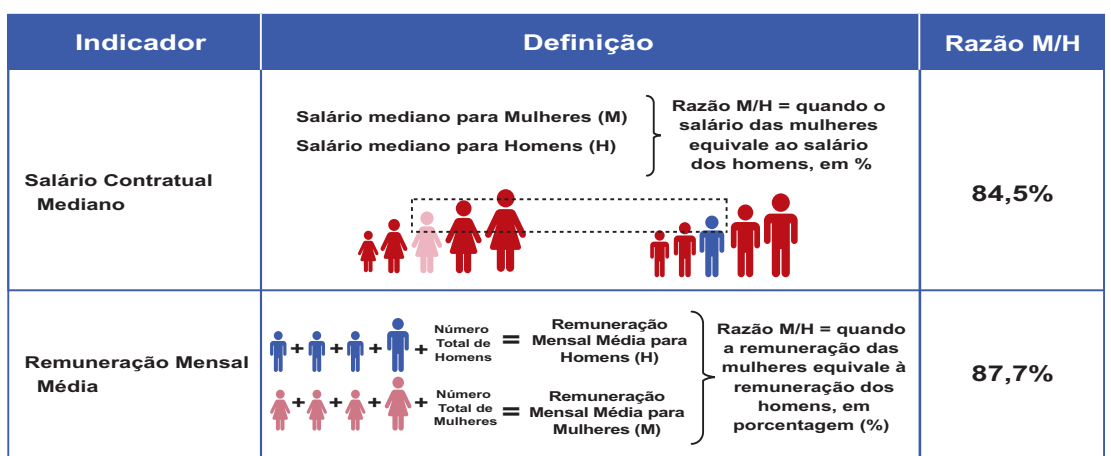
| Indicador | Definição | Razão M/H |
|---|---|---|
| Salário Contratual Mediano | Salário mediano para Mulheres (M) Salário mediano para Homens (H) Razão M/H = quando o salário das mulheres equivale ao salário dos homens, em % | 84,5% |
| Remuneração Mensal Média | + + + + Número Total de Homens = Remuneração Mensal Média para Homens (H) + + + + Número Total de Mulheres = Remuneração Mensal Média para Mulheres (M) Razão M/H = quando a remuneração das mulheres equivale à remuneração dos homens, em porcentagem (%) | 87,7% |